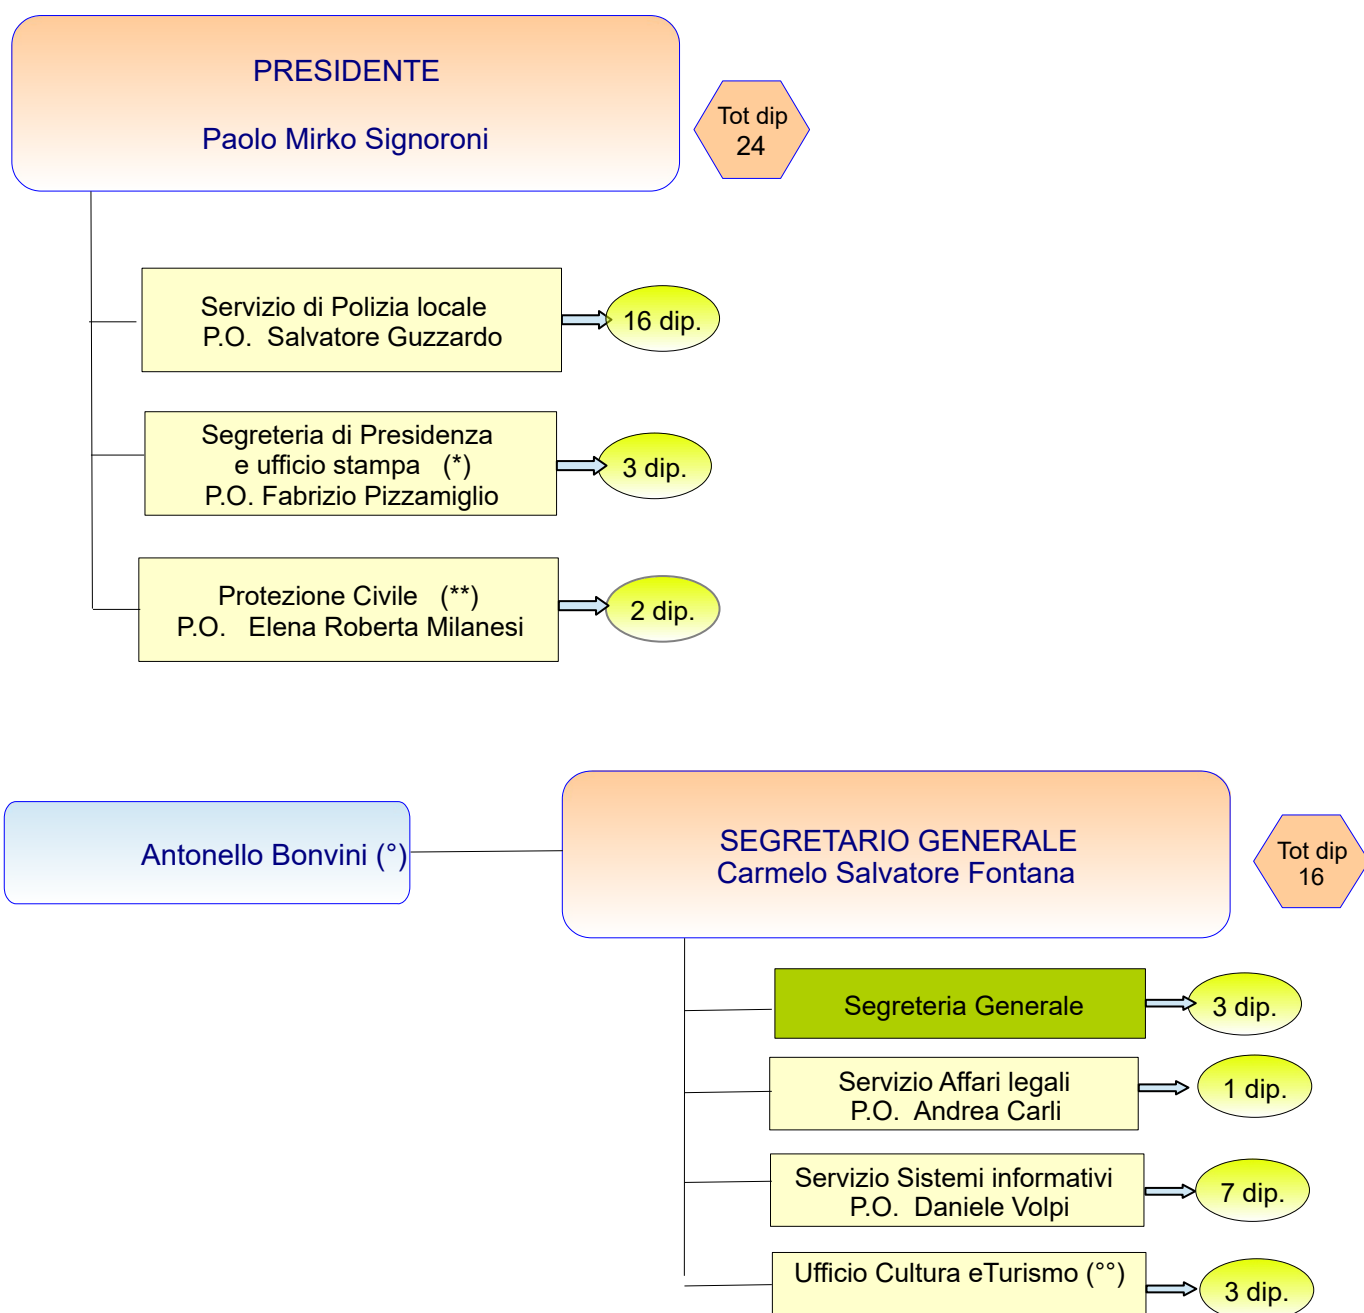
PRESIDENTE

Paolo Mirko Signoroni

Tot dip
24

Servizio di Polizia locale
P.O. Salvatore Guzzardo

16 dip.

Segreteria di Presidenza
e ufficio stampa (*)
P.O. Fabrizio Pizzamiglio

3 dip.

Protezione Civile (**)
P.O. Elena Roberta Milanesi

2 dip.

Antonello Bonvini (°)

SEGRETARIO GENERALE
Carmelo Salvatore Fontana

Tot dip
16

Segreteria Generale

3 dip.

Servizio Affari legali
P.O. Andrea Carli

1 dip.

Servizio Sistemi informativi
P.O. Daniele Volpi

7 dip.

Ufficio Cultura eTurismo (°°)

3 dip.